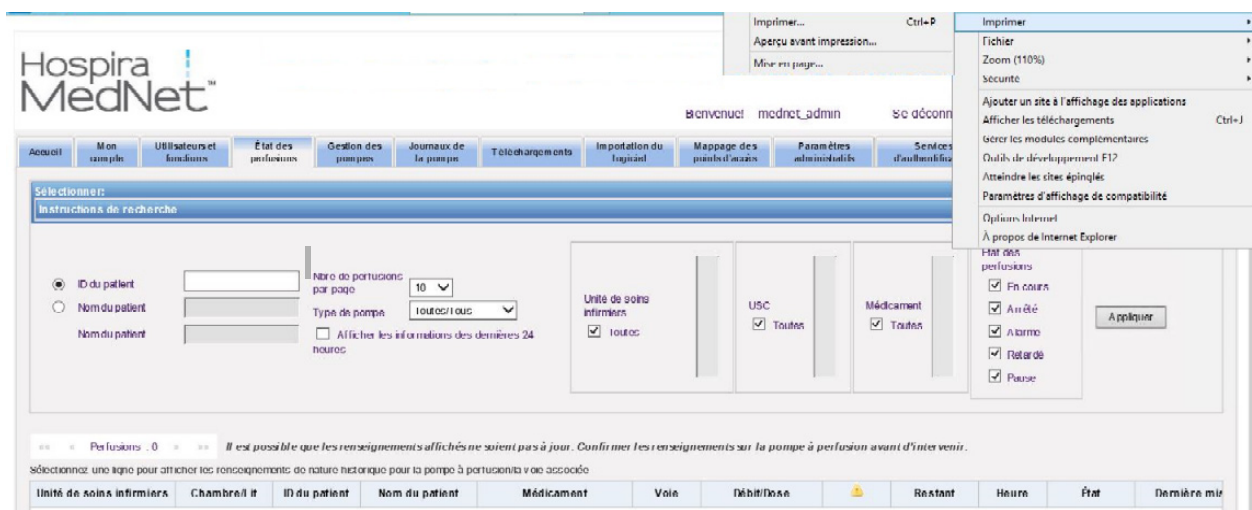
Imprimer... Ctrl+P
Aperçu avant impression...
Mise en page...

Imprimer
Fichier
Zoom (110%)
Sécurité
Ajouter un site à l'affichage des applications
Afficher les téléchargements Ctrl+J
Gérer les modules complémentaires
Outils de développement F12
Atteindre les sites épinglés
Paramètres d'affichage de compatibilité
Options Internet
À propos de Internet Explorer

Hospira MedNet™

Bienvenue! mednet_admin Se déconn

Accueil | Mon compte | Utilisateurs et fonctions | État des perfusions | Gestion des pompes | Journaux de la pompe | Téléchargements | Importation du logiciel | Mappage des points d'accès | Paramètres administratifs | Services d'authentifica

Sélectionner:
Instructions de recherche

ID du patient
Nom du patient
Nom du patient

Nbre de perfusions par page 10
Type de pompe Toutes/Tous
Afficher les informations des dernières 24 heures

Unité de soins infirmiers
Toutes

USC
Toutes

Médicament
Toutes

État des perfusions
En cours
Arrêté
Alarme
Retardé
Pause

Appliquer

Perfusions : 0 Il est possible que les renseignements affichés ne soient pas à jour. Confirmer les renseignements sur la pompe à perfusion avant d'intervenir.

Sélectionnez une ligne pour afficher les renseignements de nature historique pour la pompe à perfusion/la voie associée

| Unité de soins infirmiers | Chambre/Lit | ID du patient | Nom du patient | Médicament | Voie | Débit/Dose | | Restant | Heure | État | Dernière mis |
|---|---|---|---|---|---|---|---|---|---|---|---|